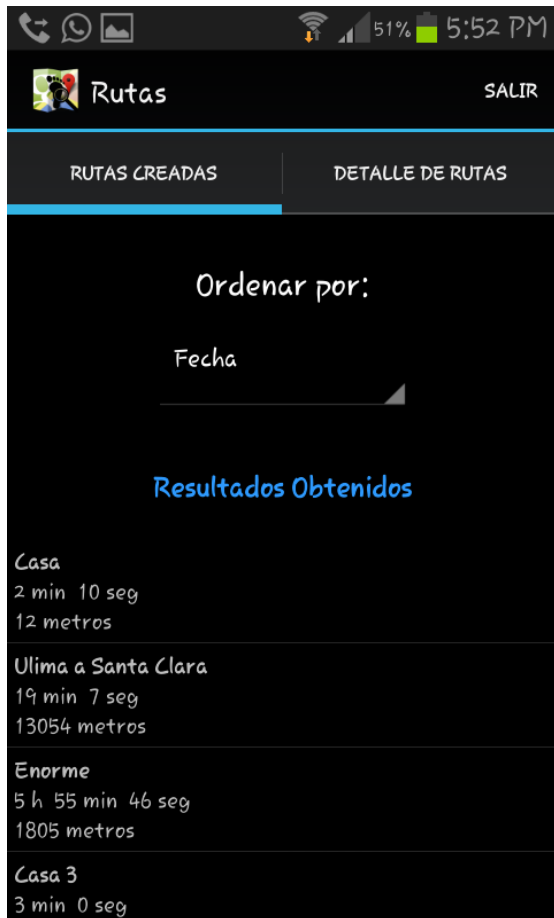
51% 5:52 PM

Rutas

SALIR

RUTAS CREADAS

DETALLE DE RUTAS

Ordenar por:

Fecha

Resultados Obtenidos

Casa
2 min 10 seg
12 metros

Ulima a Santa Clara
19 min 7 seg
13054 metros

Enorme
5 h 55 min 46 seg
1805 metros

Casa 3
3 min 0 seg